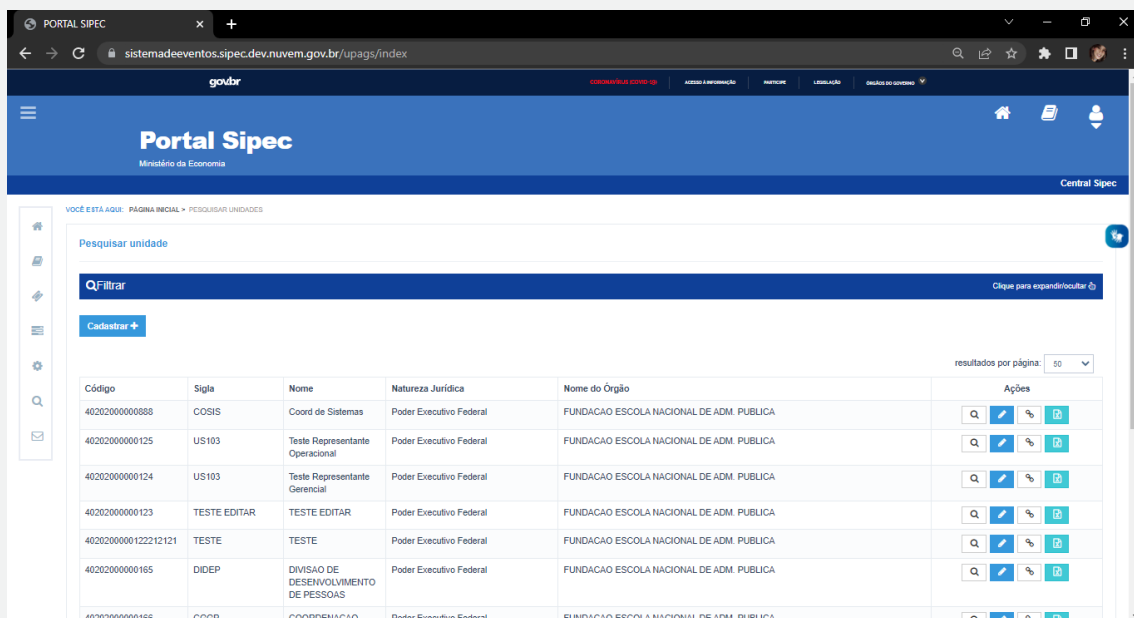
PORTAL SIPEC

sistemadeeventos.sipec.dev.nuvem.gov.br/upags/index

gov.br

CORONAVÍRUS (COVID-19) ACESSO À INFORMAÇÃO PARTICIPE LEGISLAÇÃO ÓRGÃOS DO GOVERNO

Portal Sipec
Ministério da Economia

Central Sipec

VOCÊ ESTÁ AQUI: PÁGINA INICIAL > PESQUISAR UNIDADES

Pesquisar unidade

Filtrar

Clique para expandir/ocultar

Cadastrar +

resultados por página: 50

| Código | Sigla | Nome | Natureza Jurídica | Nome do Órgão | Ações |
|---|---|---|---|---|---|
| 40202000000888 | COSIS | Coord de Sistemas | Poder Executivo Federal | FUNDACAO ESCOLA NACIONAL DE ADM. PUBLICA | |
| 40202000000125 | US103 | Teste Representante Operacional | Poder Executivo Federal | FUNDACAO ESCOLA NACIONAL DE ADM. PUBLICA | |
| 40202000000124 | US103 | Teste Representante Gerencial | Poder Executivo Federal | FUNDACAO ESCOLA NACIONAL DE ADM. PUBLICA | |
| 40202000000123 | TESTE EDITAR | TESTE EDITAR | Poder Executivo Federal | FUNDACAO ESCOLA NACIONAL DE ADM. PUBLICA | |
| 4020200000122212121 | TESTE | TESTE | Poder Executivo Federal | FUNDACAO ESCOLA NACIONAL DE ADM. PUBLICA | |
| 40202000000165 | DIDEP | DIVISAO DE DESENVOLVIMENTO DE PESSOAS | Poder Executivo Federal | FUNDACAO ESCOLA NACIONAL DE ADM. PUBLICA | |
| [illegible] | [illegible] | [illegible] | Poder Executivo Federal | FUNDACAO ESCOLA NACIONAL DE ADM. PUBLICA | |